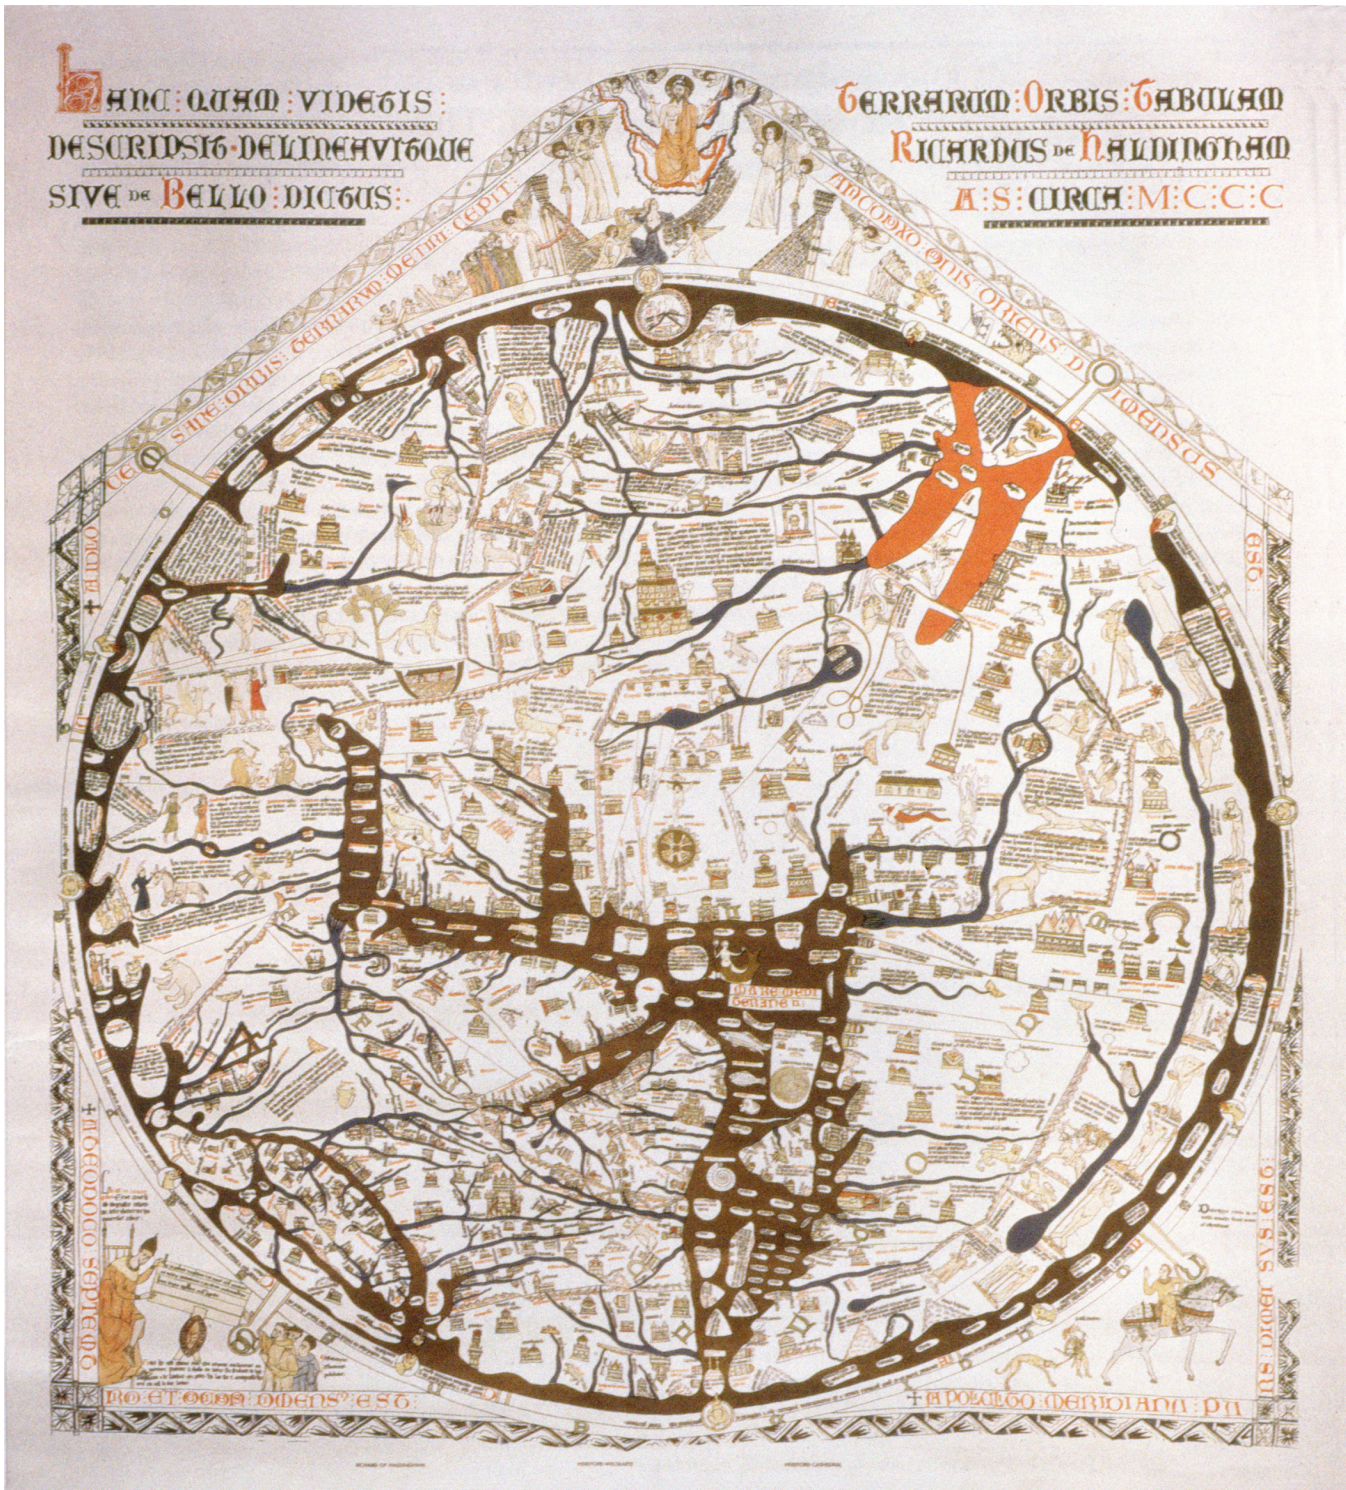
HANC QUAM VIDETIS
DESCRIPSIT DELINEAVITQUE
SIVE DE BELLO DICTUS

TERRARUM ORBIS TABULAM
RICARDUS DE HALDINGHAM
A·S· CIRCA M·C·C·C

A IULIO CESARE ORBIS TERRARUM METIRI CEPIT

A NICODOXO OMNIS ORIENS DIMENSUS

EST

A TEODOCO SEPTEMTRION

PRO ET OCCIDENS DIMENSUS EST

A POLICLITO MERIDIANA PARS DIMENSUS EST

MARE MEDITERRANEUM

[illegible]